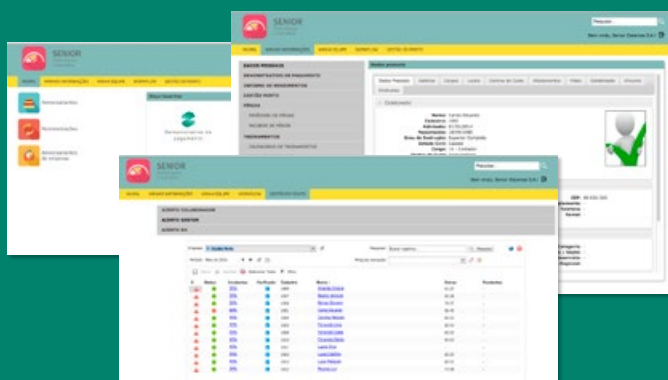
SENIOR

Pesquisar

Bem vindo, Senior Sistemas S.A.!

INÍCIO

DADOS PESSOAIS

DEMONSTRATIVOS DE PAGAMENTO

INFORME DE RENDIMENTOS

CARTÃO PONTO

FÉRIAS

TREINAMENTOS

Dados pessoais

Cadastrais

SENIOR

Remunerações

Movimentações

Demonstrativos de pagamento

SENIOR

Pesquisar

Bem vindo, Senior Sistemas S.A.!

ACERTO COLABORADOR

ACERTO GESTOR

ACERTO RH

Pesquisar